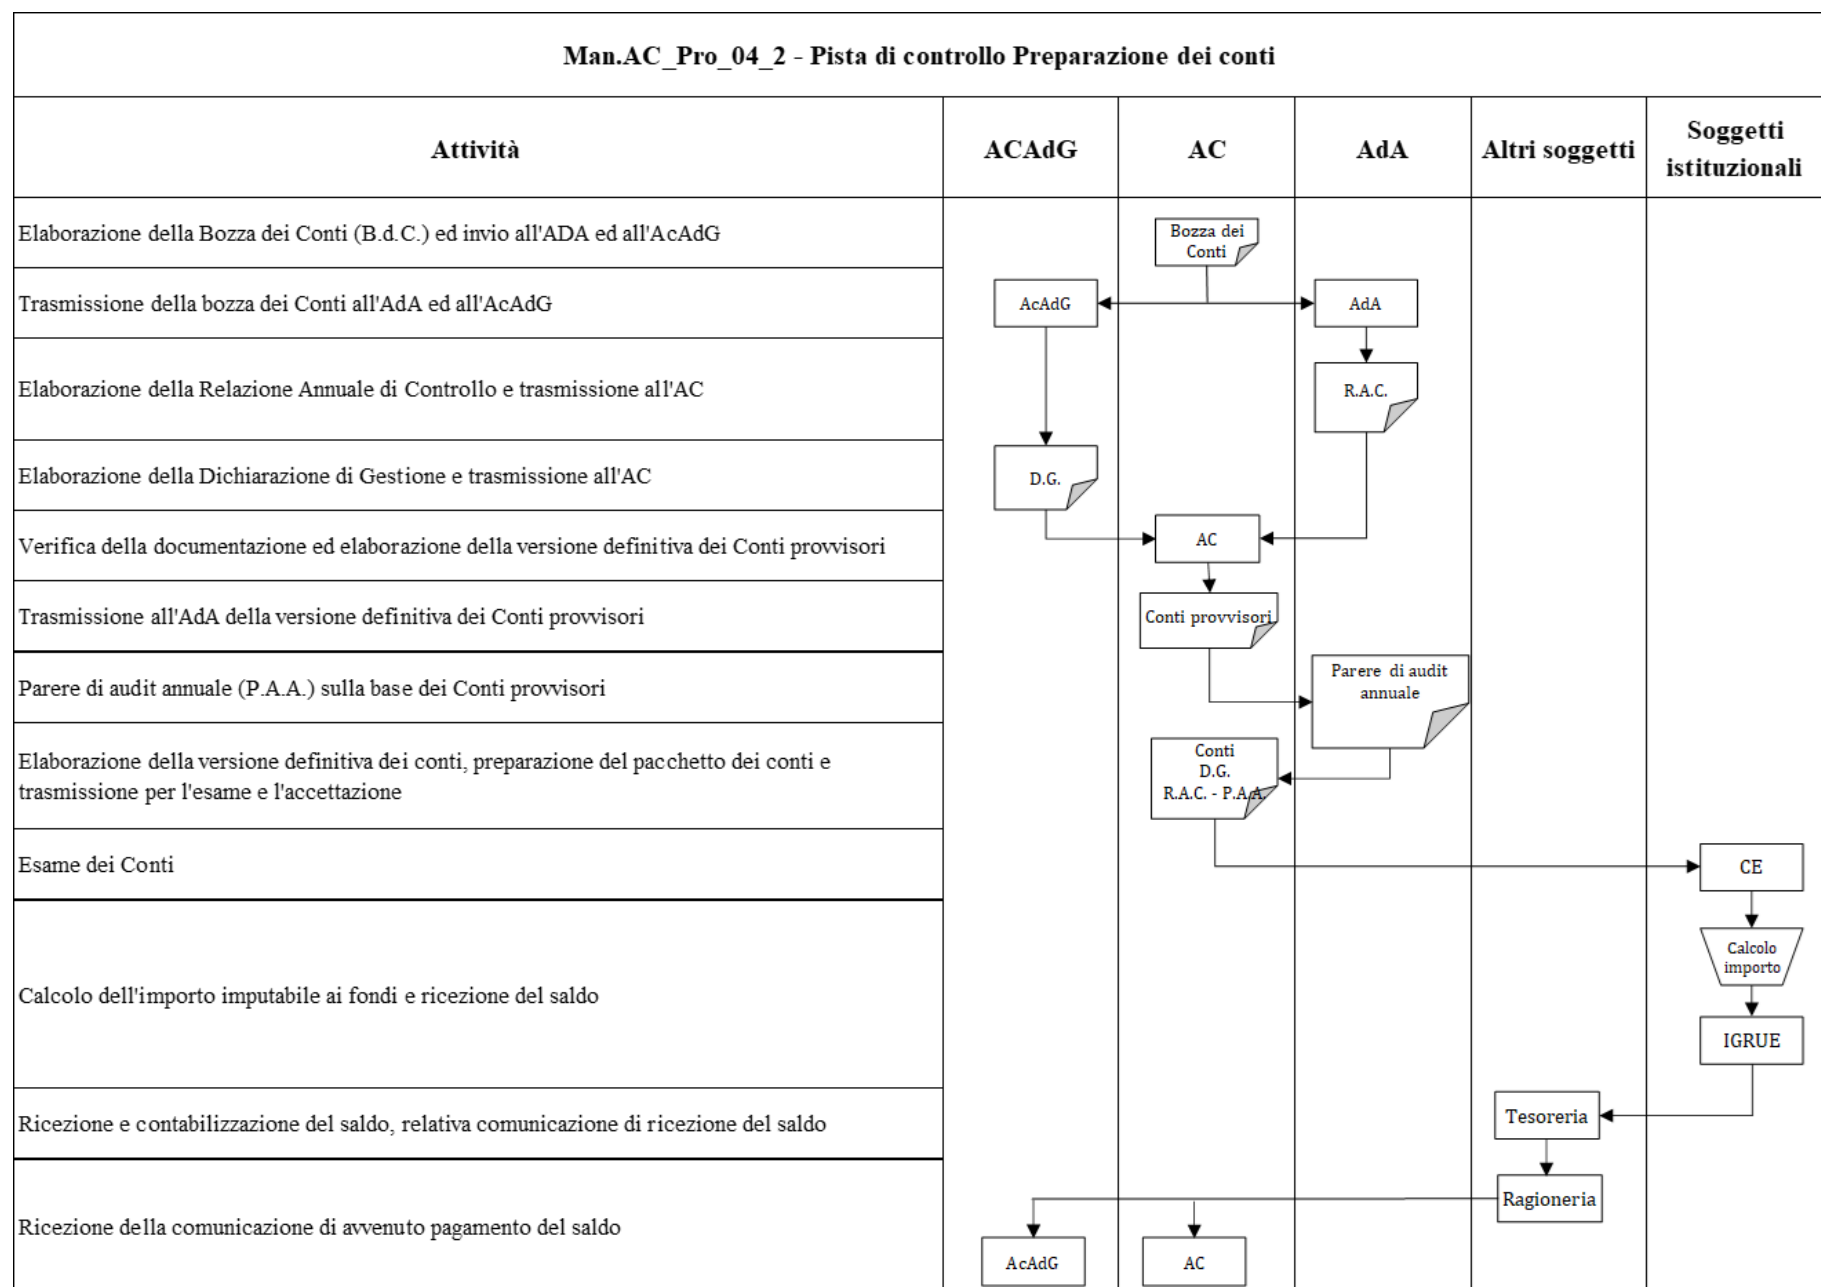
Man.AC_Pro_04_2 - Pista di controllo Preparazione dei conti

| Attività | ACAdG | AC | AdA | Altri soggetti | Soggetti istituzionali |
|---|---|---|---|---|---|
| Elaborazione della Bozza dei Conti (B.d.C.) ed invio all'ADA ed all'AcAdG | | Bozza dei Conti | | | |
| Trasmissione della bozza dei Conti all'AdA ed all'AcAdG | AcAdG | | AdA | | |
| Elaborazione della Relazione Annuale di Controllo e trasmissione all'AC | | | R.A.C. | | |
| Elaborazione della Dichiarazione di Gestione e trasmissione all'AC | D.G. | | | | |
| Verifica della documentazione ed elaborazione della versione definitiva dei Conti provvisori | | AC | | | |
| Trasmissione all'AdA della versione definitiva dei Conti provvisori | | Conti provvisori | | | |
| Parere di audit annuale (P.A.A.) sulla base dei Conti provvisori | | | Parere di audit annuale | | |
| Elaborazione della versione definitiva dei conti, preparazione del pacchetto dei conti e trasmissione per l'esame e l'accettazione | | Conti D.G. R.A.C. - P.A.A. | | | |
| Esame dei Conti | | | | | CE |
| Calcolo dell'importo imputabile ai fondi e ricezione del saldo | | | | | Calcolo importo<br>IGRUE |
| Ricezione e contabilizzazione del saldo, relativa comunicazione di ricezione del saldo | | | | Tesoreria | |
| Ricezione della comunicazione di avvenuto pagamento del saldo | AcAdG | AC | | Ragioneria | |